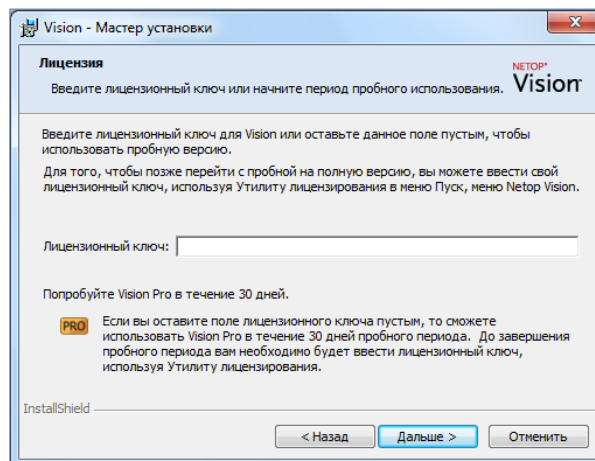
Vision - Мастер установки

Лицензия

Введите лицензионный ключ или начните период пробного использования.

NETOP* Vision

Введите лицензионный ключ для Vision или оставьте данное поле пустым, чтобы использовать пробную версию.

Для того, чтобы позже перейти с пробной на полную версию, вы можете ввести свой лицензионный ключ, используя Утилиту лицензирования в меню Пуск, меню Netop Vision.

Лицензионный ключ:

Попробуйте Vision Pro в течение 30 дней.

PRO

Если вы оставите поле лицензионного ключа пустым, то сможете использовать Vision Pro в течение 30 дней пробного периода. До завершения пробного периода вам необходимо будет ввести лицензионный ключ, используя Утилиту лицензирования.

InstallShield

< Назад

Дальше >

Отменить